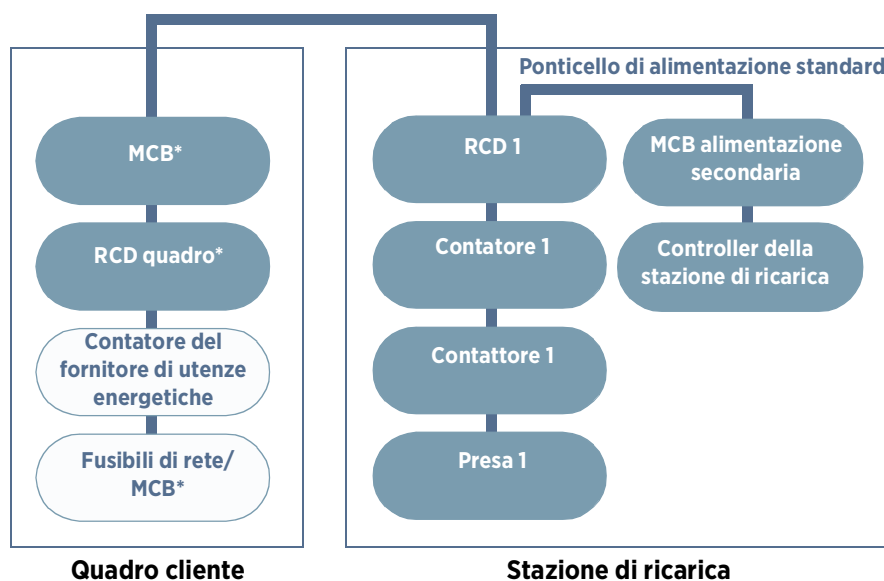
MCB*

RCD quadro*

Contatore del fornitore di utenze energetiche

Fusibili di rete/ MCB*

Quadro cliente

Ponticello di alimentazione standard

RCD 1

Contatore 1

Contattore 1

Presa 1

MCB alimentazione secondaria

Controller della stazione di ricarica

Stazione di ricarica